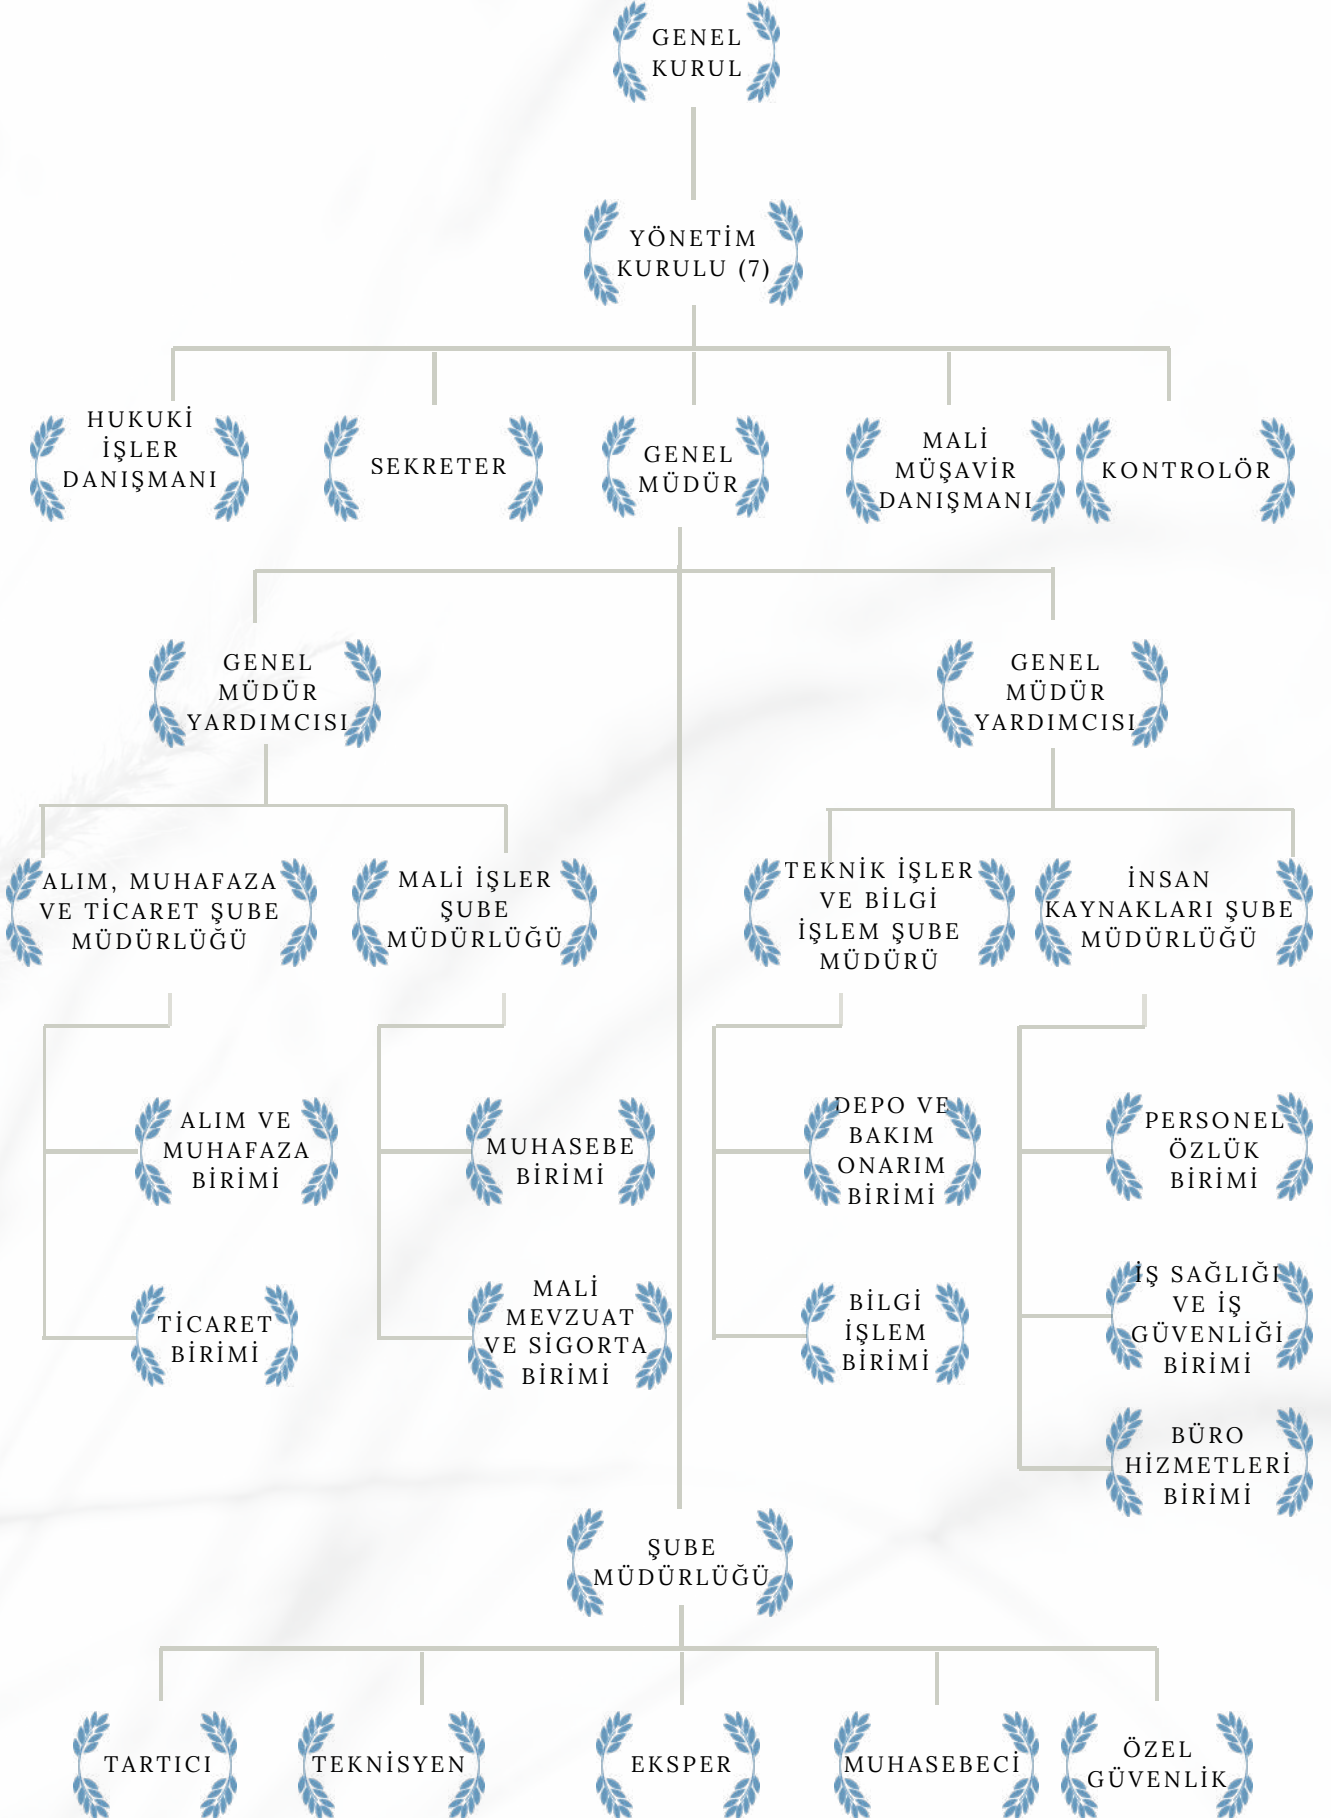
GENEL KURUL

YÖNETİM KURULU (7)

HUKUKİ İŞLER DANIŞMANI

SEKRETER

GENEL MÜDÜR

MALİ MÜŞAVİR DANIŞMANI

KONTROLÖR

GENEL MÜDÜR YARDIMCISI

GENEL MÜDÜR YARDIMCISI

ALIM, MUHAFAZA VE TİCARET ŞUBE MÜDÜRLÜĞÜ

MALİ İŞLER ŞUBE MÜDÜRLÜĞÜ

TEKNİK İŞLER VE BİLGİ İŞLEM ŞUBE MÜDÜRÜ

İNSAN KAYNAKLARI ŞUBE MÜDÜRLÜĞÜ

ALIM VE MUHAFAZA BİRİMİ

MUHASEBE BİRİMİ

DEPO VE BAKIM ONARIM BİRİMİ

PERSONEL ÖZLÜK BİRİMİ

TİCARET BİRİMİ

MALİ MEVZUAT VE SİGORTA BİRİMİ

BİLGİ İŞLEM BİRİMİ

İŞ SAĞLIĞI VE İŞ GÜVENLİĞİ BİRİMİ

BÜRO HİZMETLERİ BİRİMİ

ŞUBE MÜDÜRLÜĞÜ

TARTICI

TEKNİSYEN

EKSPER

MUHASEBECİ

ÖZEL GÜVENLİK